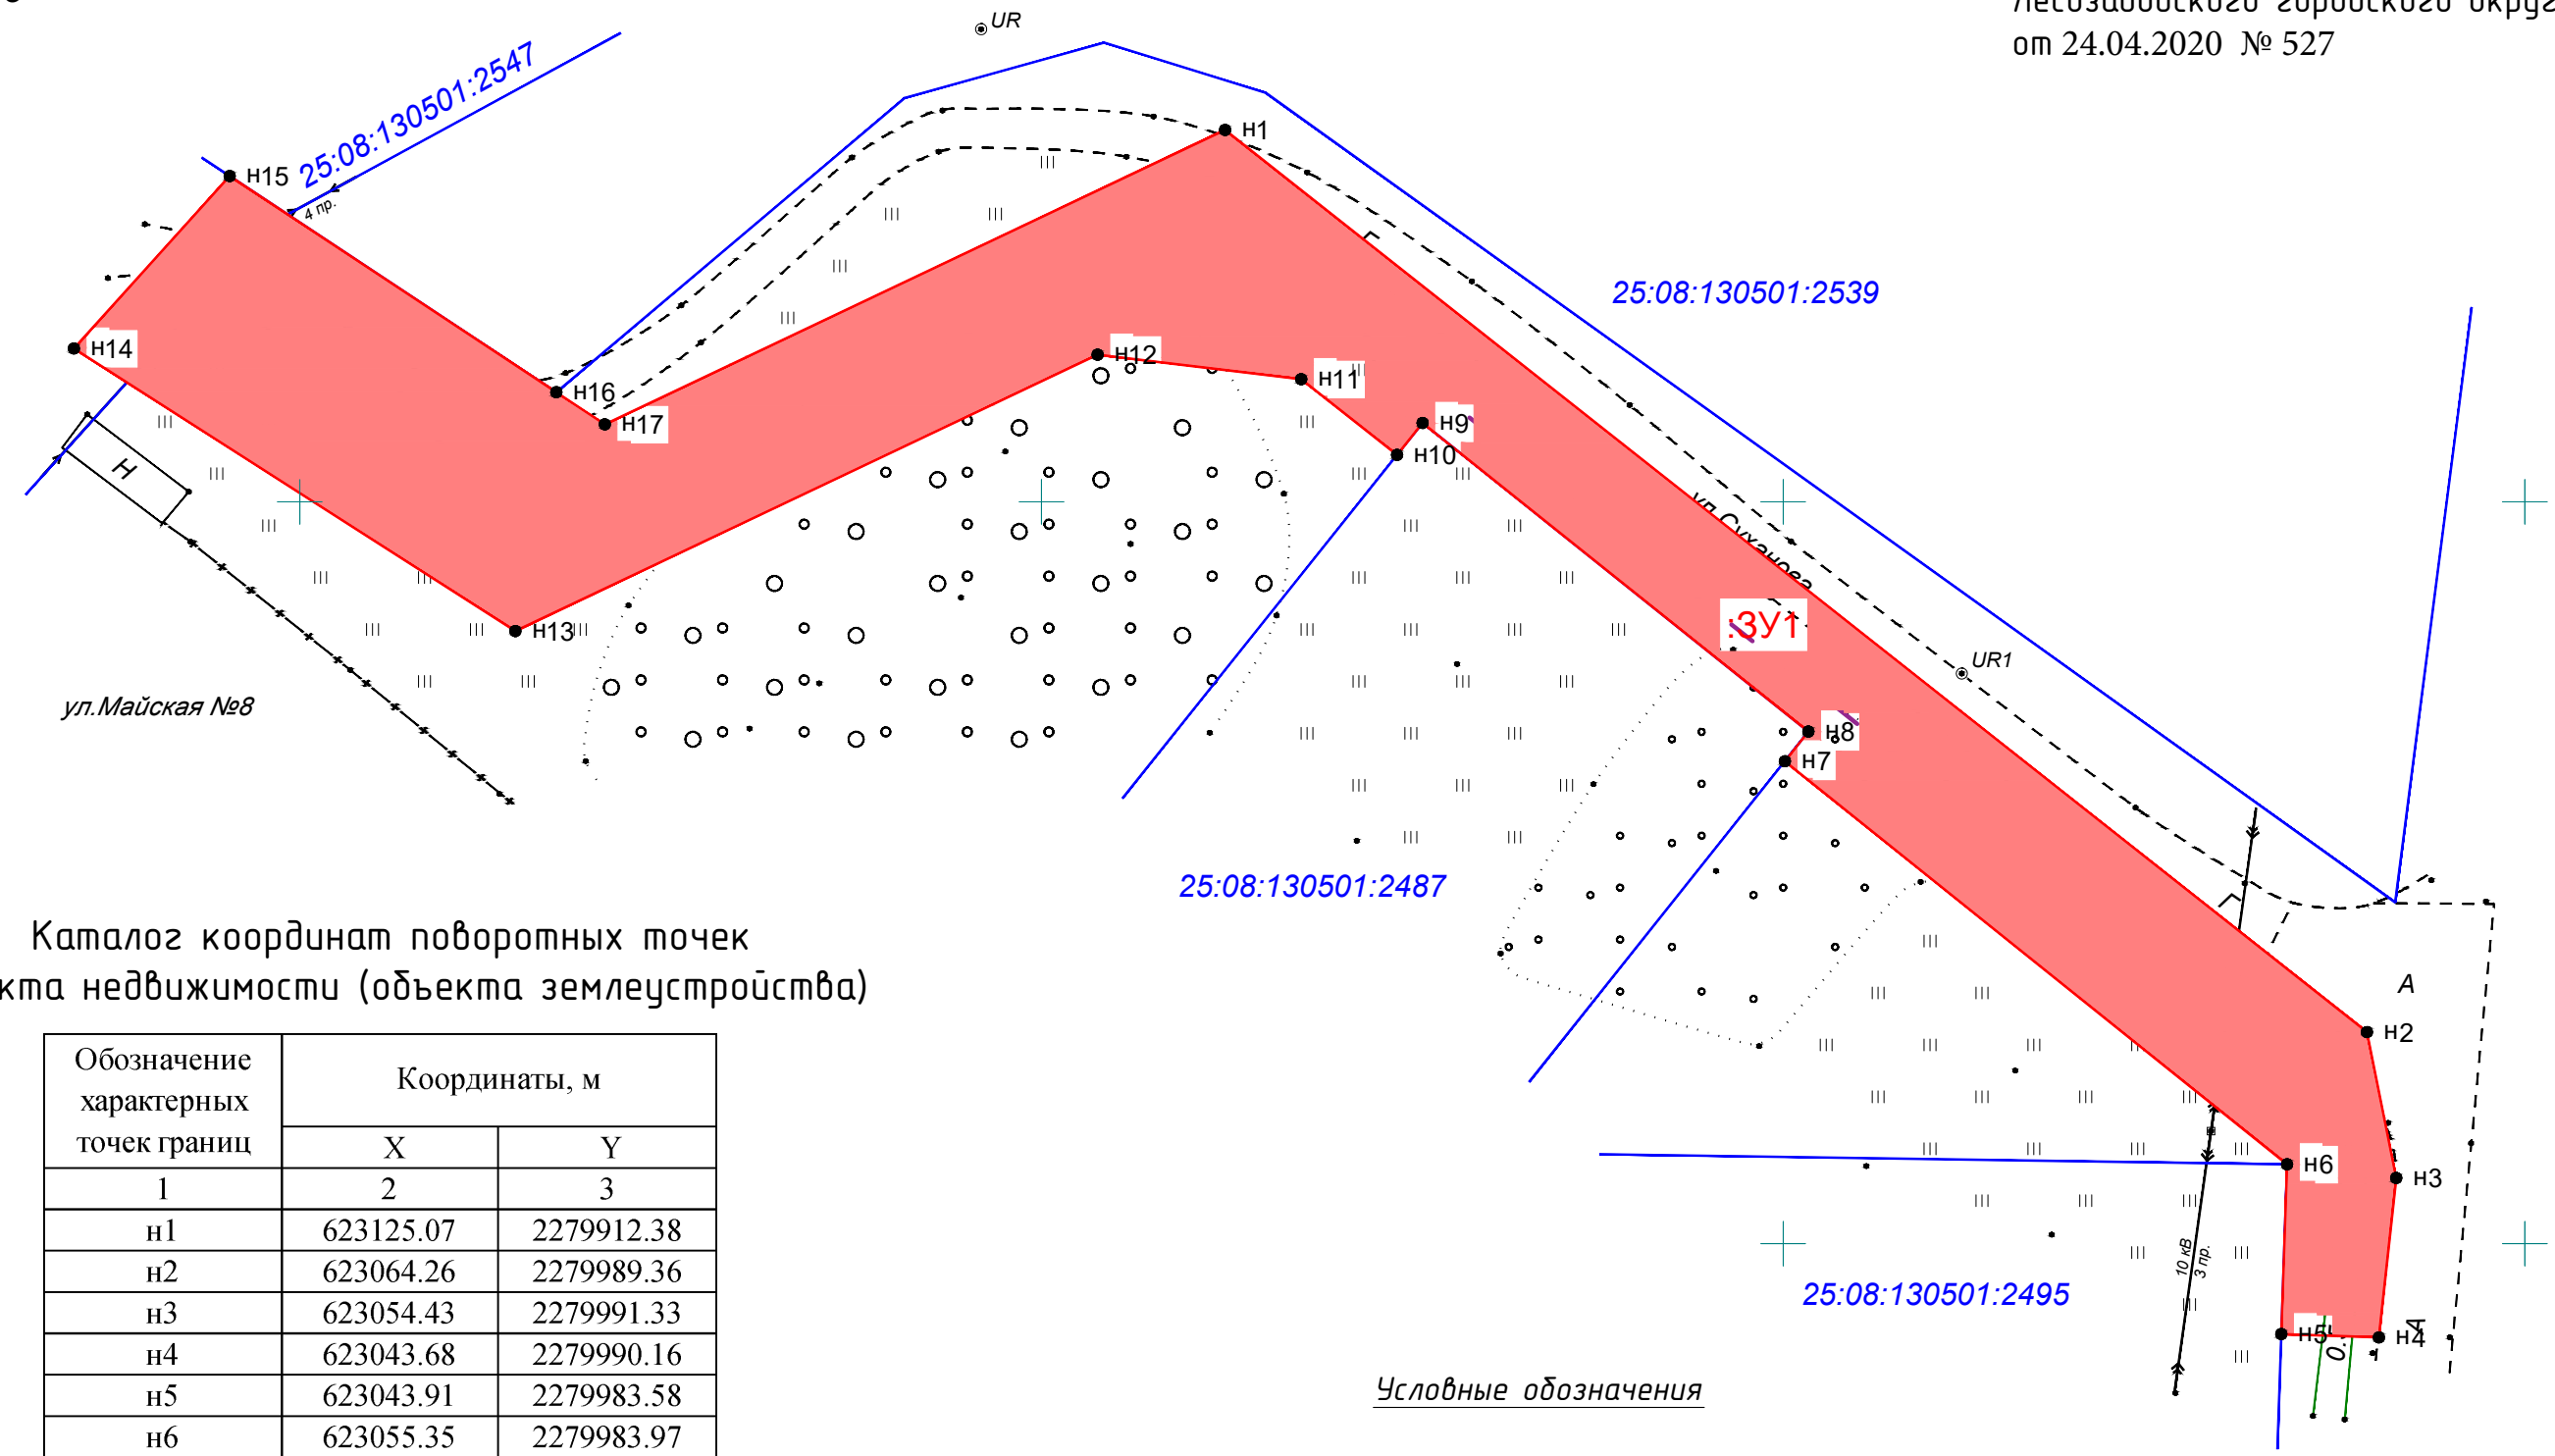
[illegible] городского округа
от 24.04.2020 № 527

UR

25:08:130501:2547

н15

4 пр.

н1

н14

н16

н17

н12

н11

н9

н10

Н

н13

ул.Майская №8

25:08:130501:2539

ул.Суханова

:ЗУ1

UR1

н8

н7

25:08:130501:2487

А

н2

н6

н3

10 кВ
3 пр.

25:08:130501:2495

н5

н4

Каталог координат поворотных точек
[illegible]кта недвижимости (объекта землеустройства)

| Обозначение характерных точек границ | Координаты, м | |
|---|---|---|
| | X | Y |
| 1 | 2 | 3 |
| н1 | 623125.07 | 2279912.38 |
| н2 | 623064.26 | 2279989.36 |
| н3 | 623054.43 | 2279991.33 |
| н4 | 623043.68 | 2279990.16 |
| н5 | 623043.91 | 2279983.58 |
| н6 | 623055.35 | 2279983.97 |

Условные обозначения